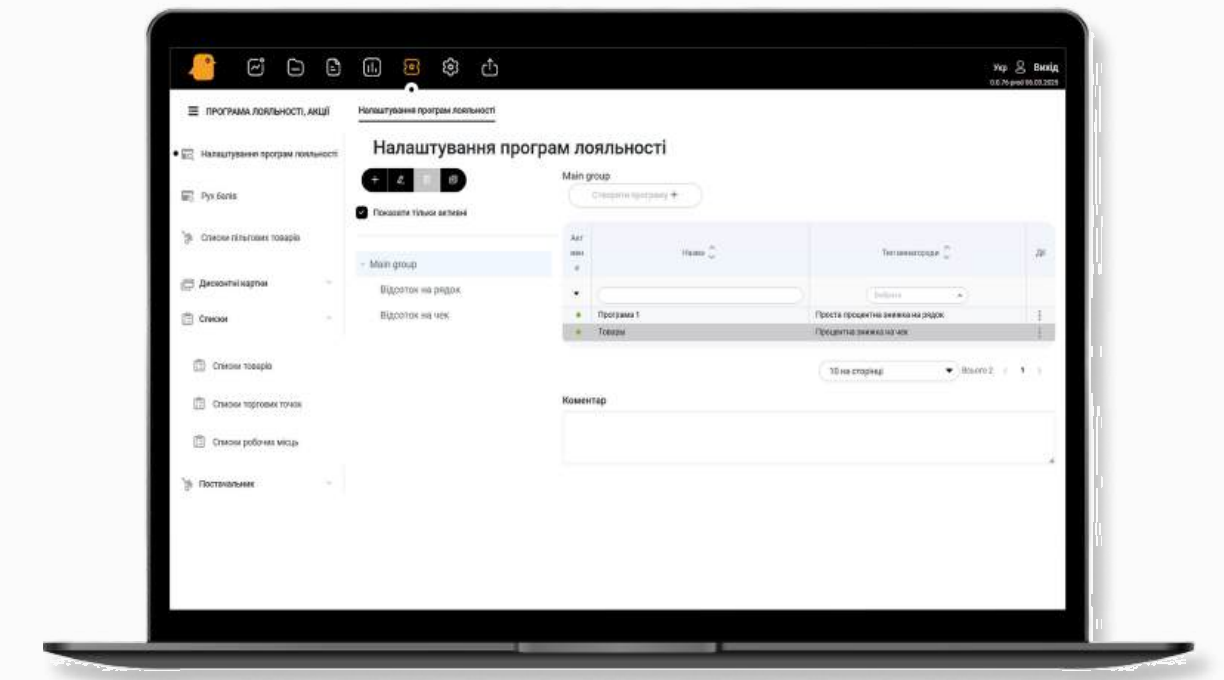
Укр Вихід
0.0.76 prod 06.03.2025

ПРОГРАМА ЛОЯЛЬНОСТІ, АКЦІЇ

Налаштування програм лояльності

Налаштування програм лояльності

Рух балів

Списки пільгових товарів

Дисконтні картки

Списки

Списки товарів

Списки торгових точок

Списки робочих місць

Постачальник

Налаштування програм лояльності

Показати тільки активні

Main group

Відсоток на рядок

Відсоток на чек

Main group

Створити програму +

| Активн. | Назва | Тип винагороди | Дії |
|---|---|---|---|
| | | Вибрати | |
| • | Програма 1 | Проста процентна знижка на рядок | ⋮ |
| • | Товары | Процентна знижка на чек | ⋮ |

10 на сторінці Всього 2 1

Коментар